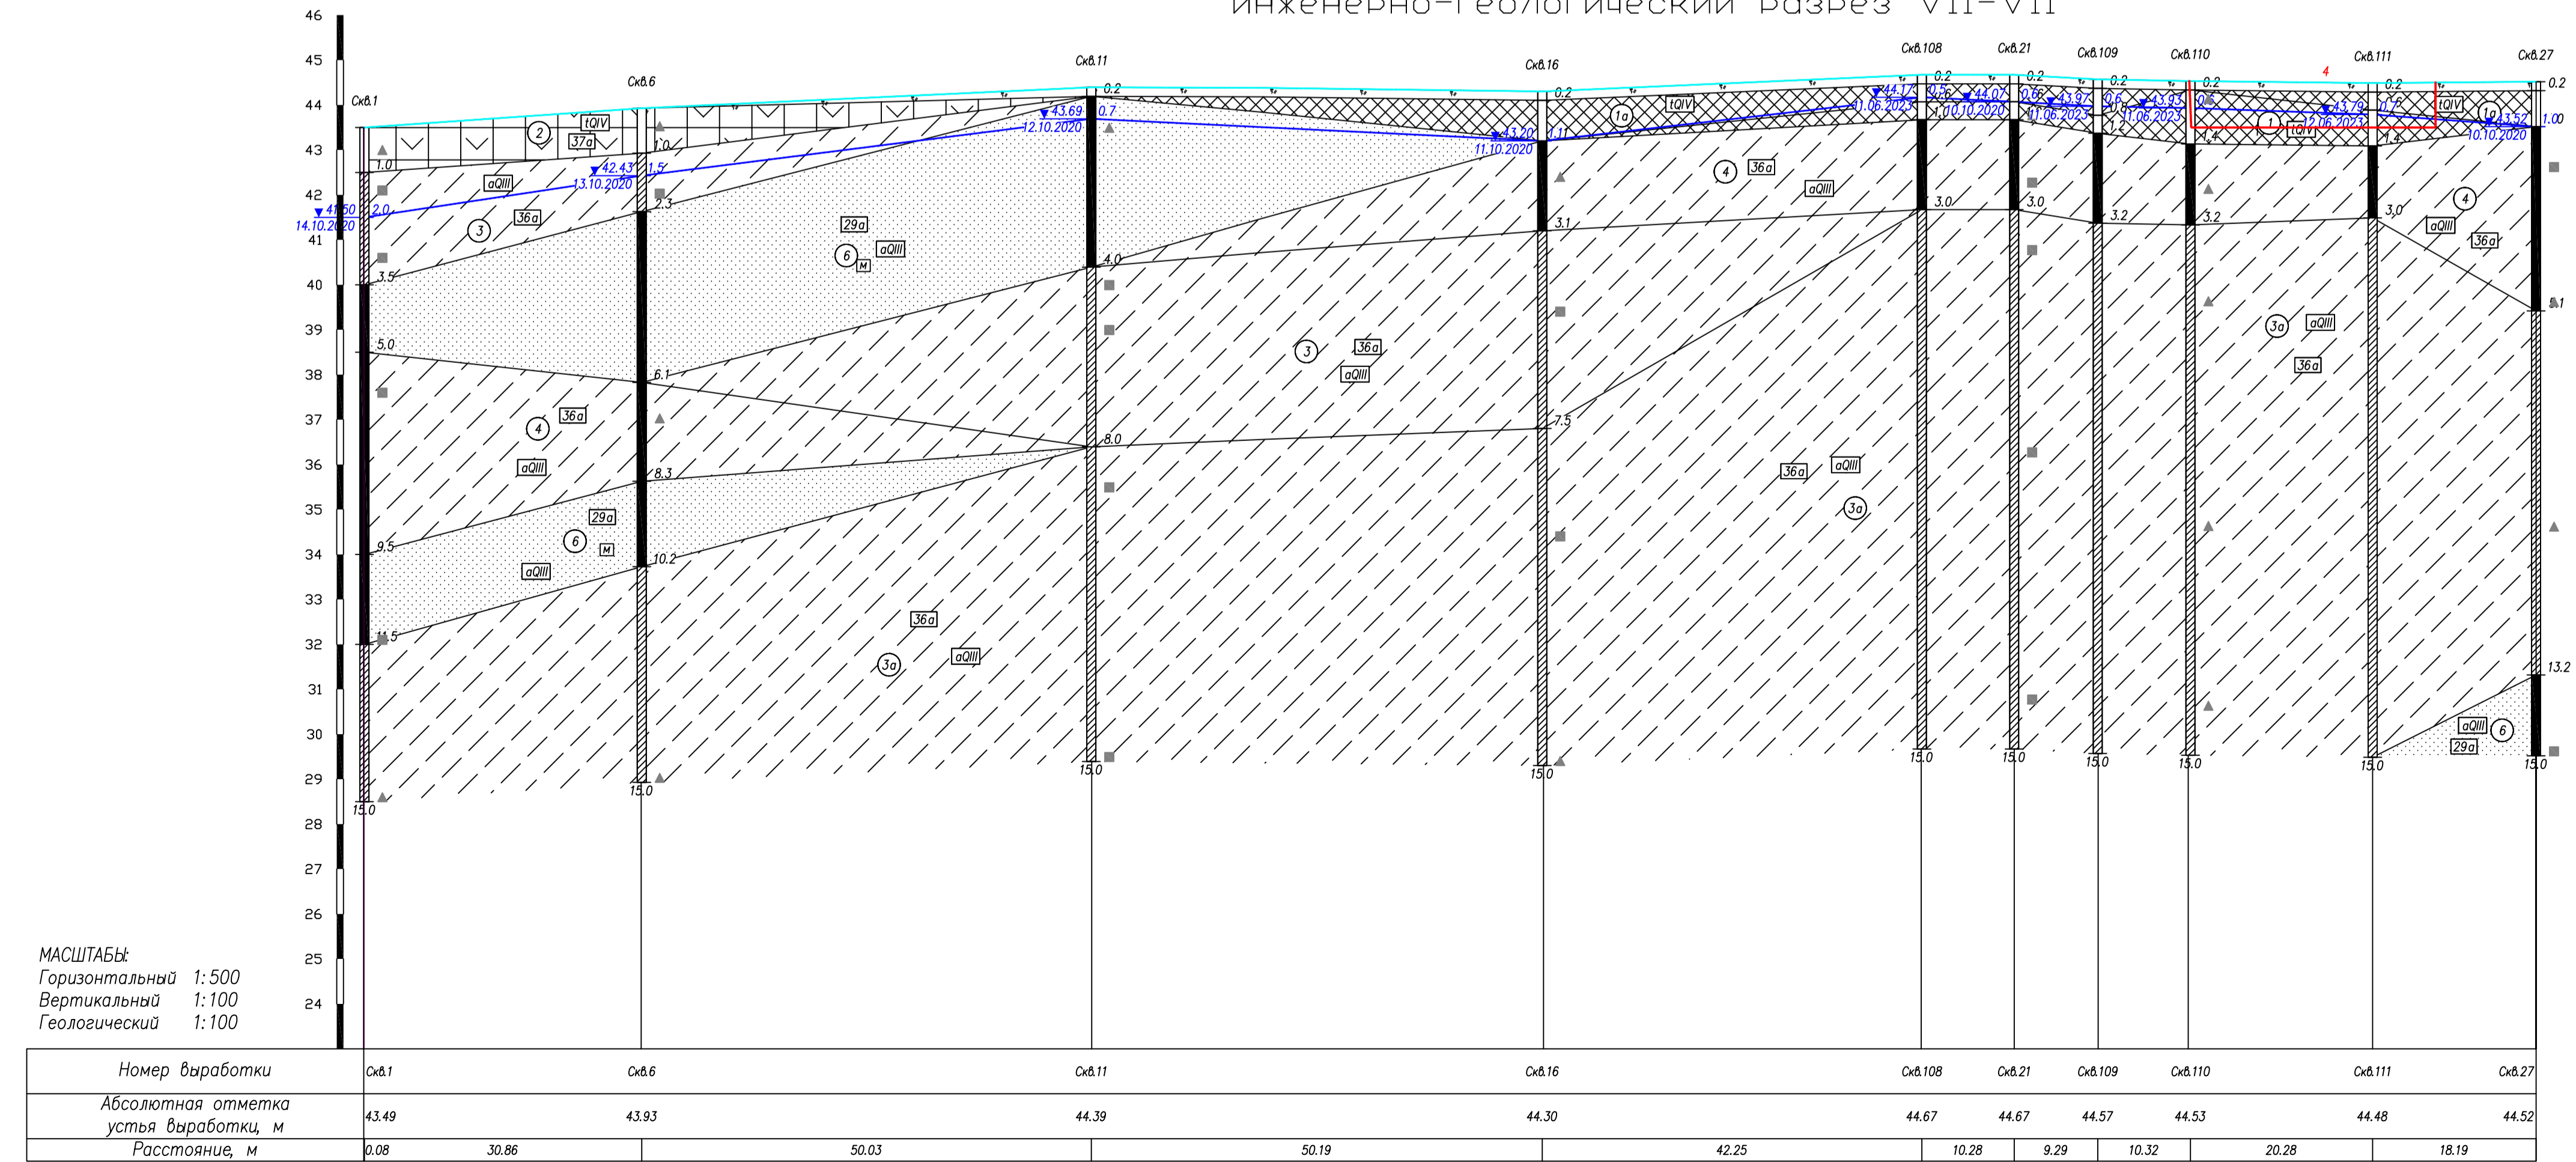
Инженерно-геологический разрез VII-VII

46
45
44
43
42
41
40
39
38
37
36
35
34
33
32
31
30
29
28
27
26
25
24

Скв.1
Скв.6
Скв.11
Скв.16
Скв.108
Скв.21
Скв.109
Скв.110
Скв.111
Скв.27

1.0
2.0
3.5
5.0
9.5
11.5
15.0
41.60
14.10.2020
1.0
1.5
2.3
6.1
8.3
10.2
15.0
42.43
13.10.2020
0.2
0.7
4.0
8.0
15.0
43.69
12.10.2020
0.2
1.1
3.1
7.5
15.0
43.20
11.10.2020
0.2
0.6
1.0
3.0
15.0
44.17
11.06.2023
0.2
0.6
3.0
15.0
44.07
10.10.2020
0.2
0.6
3.2
15.0
43.97
11.06.2023
0.2
0.6
3.2
15.0
43.93
11.06.2023
0.2
0.7
3.0
15.0
43.79
12.06.2023
0.2
1.00
5.1
13.2
15.0
43.52
10.10.2020
4

2 tQIV 37а
3 aQIII 36а
6 29а aQIII м
4 36а aQIII
6 29а м aQIII
3а 36а aQIII
3 36а aQIII
1а tQIV
4 36а aQIII
36а aQIII 3а
1 tQIV
1а tQIV
4 aQIII 36а
3а aQIII 36а
aQIII 6 29а

МАСШТАБЫ:
Горизонтальный 1:500
Вертикальный 1:100
Геологический 1:100

| Номер выработки | Скв.1 | Скв.6 | Скв.11 | Скв.16 | Скв.108 | Скв.21 | Скв.109 | Скв.110 | Скв.111 | Скв.27 |
|---|---|---|---|---|---|---|---|---|---|---|
| Абсолютная отметка устья выработки, м | 43.49 | 43.93 | 44.39 | 44.30 | 44.67 | 44.67 | 44.57 | 44.53 | 44.48 | 44.52 |
| Расстояние, м | 0.08 30.86 | 50.03 | 50.19 | 42.25 | 10.28 | 9.29 | 10.32 | 20.28 | 18.19 | |